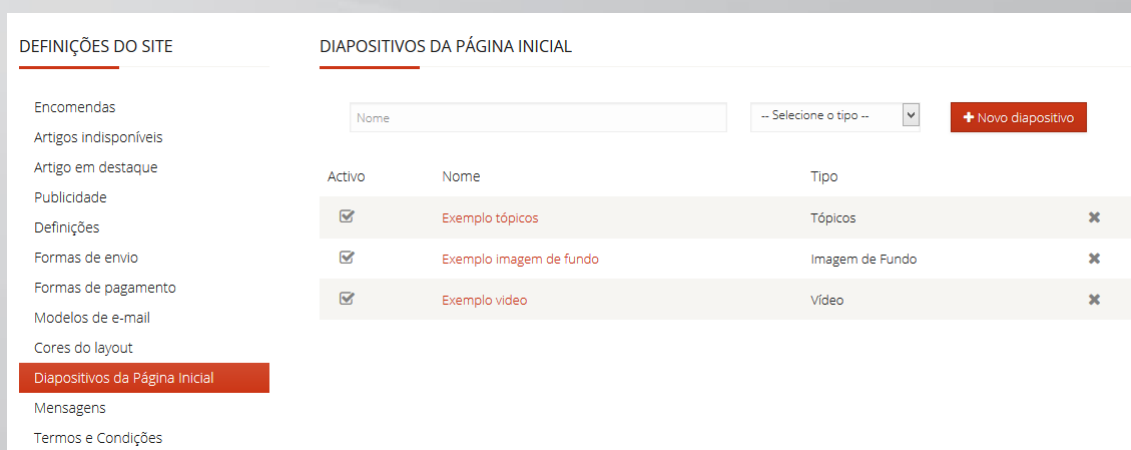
DEFINIÇÕES DO SITE

Encomendas
Artigos indisponíveis
Artigo em destaque
Publicidade
Definições
Formas de envio
Formas de pagamento
Modelos de e-mail
Cores do layout
Diapositivos da Página Inicial
Mensagens
Termos e Condições

DIAPOSITIVOS DA PÁGINA INICIAL

Nome
-- Selecione o tipo --
+ Novo diapositivo

| Activo | Nome | Tipo | |
|---|---|---|---|
| ☑ | Exemplo tópicos | Tópicos | ✖ |
| ☑ | Exemplo imagem de fundo | Imagem de Fundo | ✖ |
| ☑ | Exemplo video | Vídeo | ✖ |